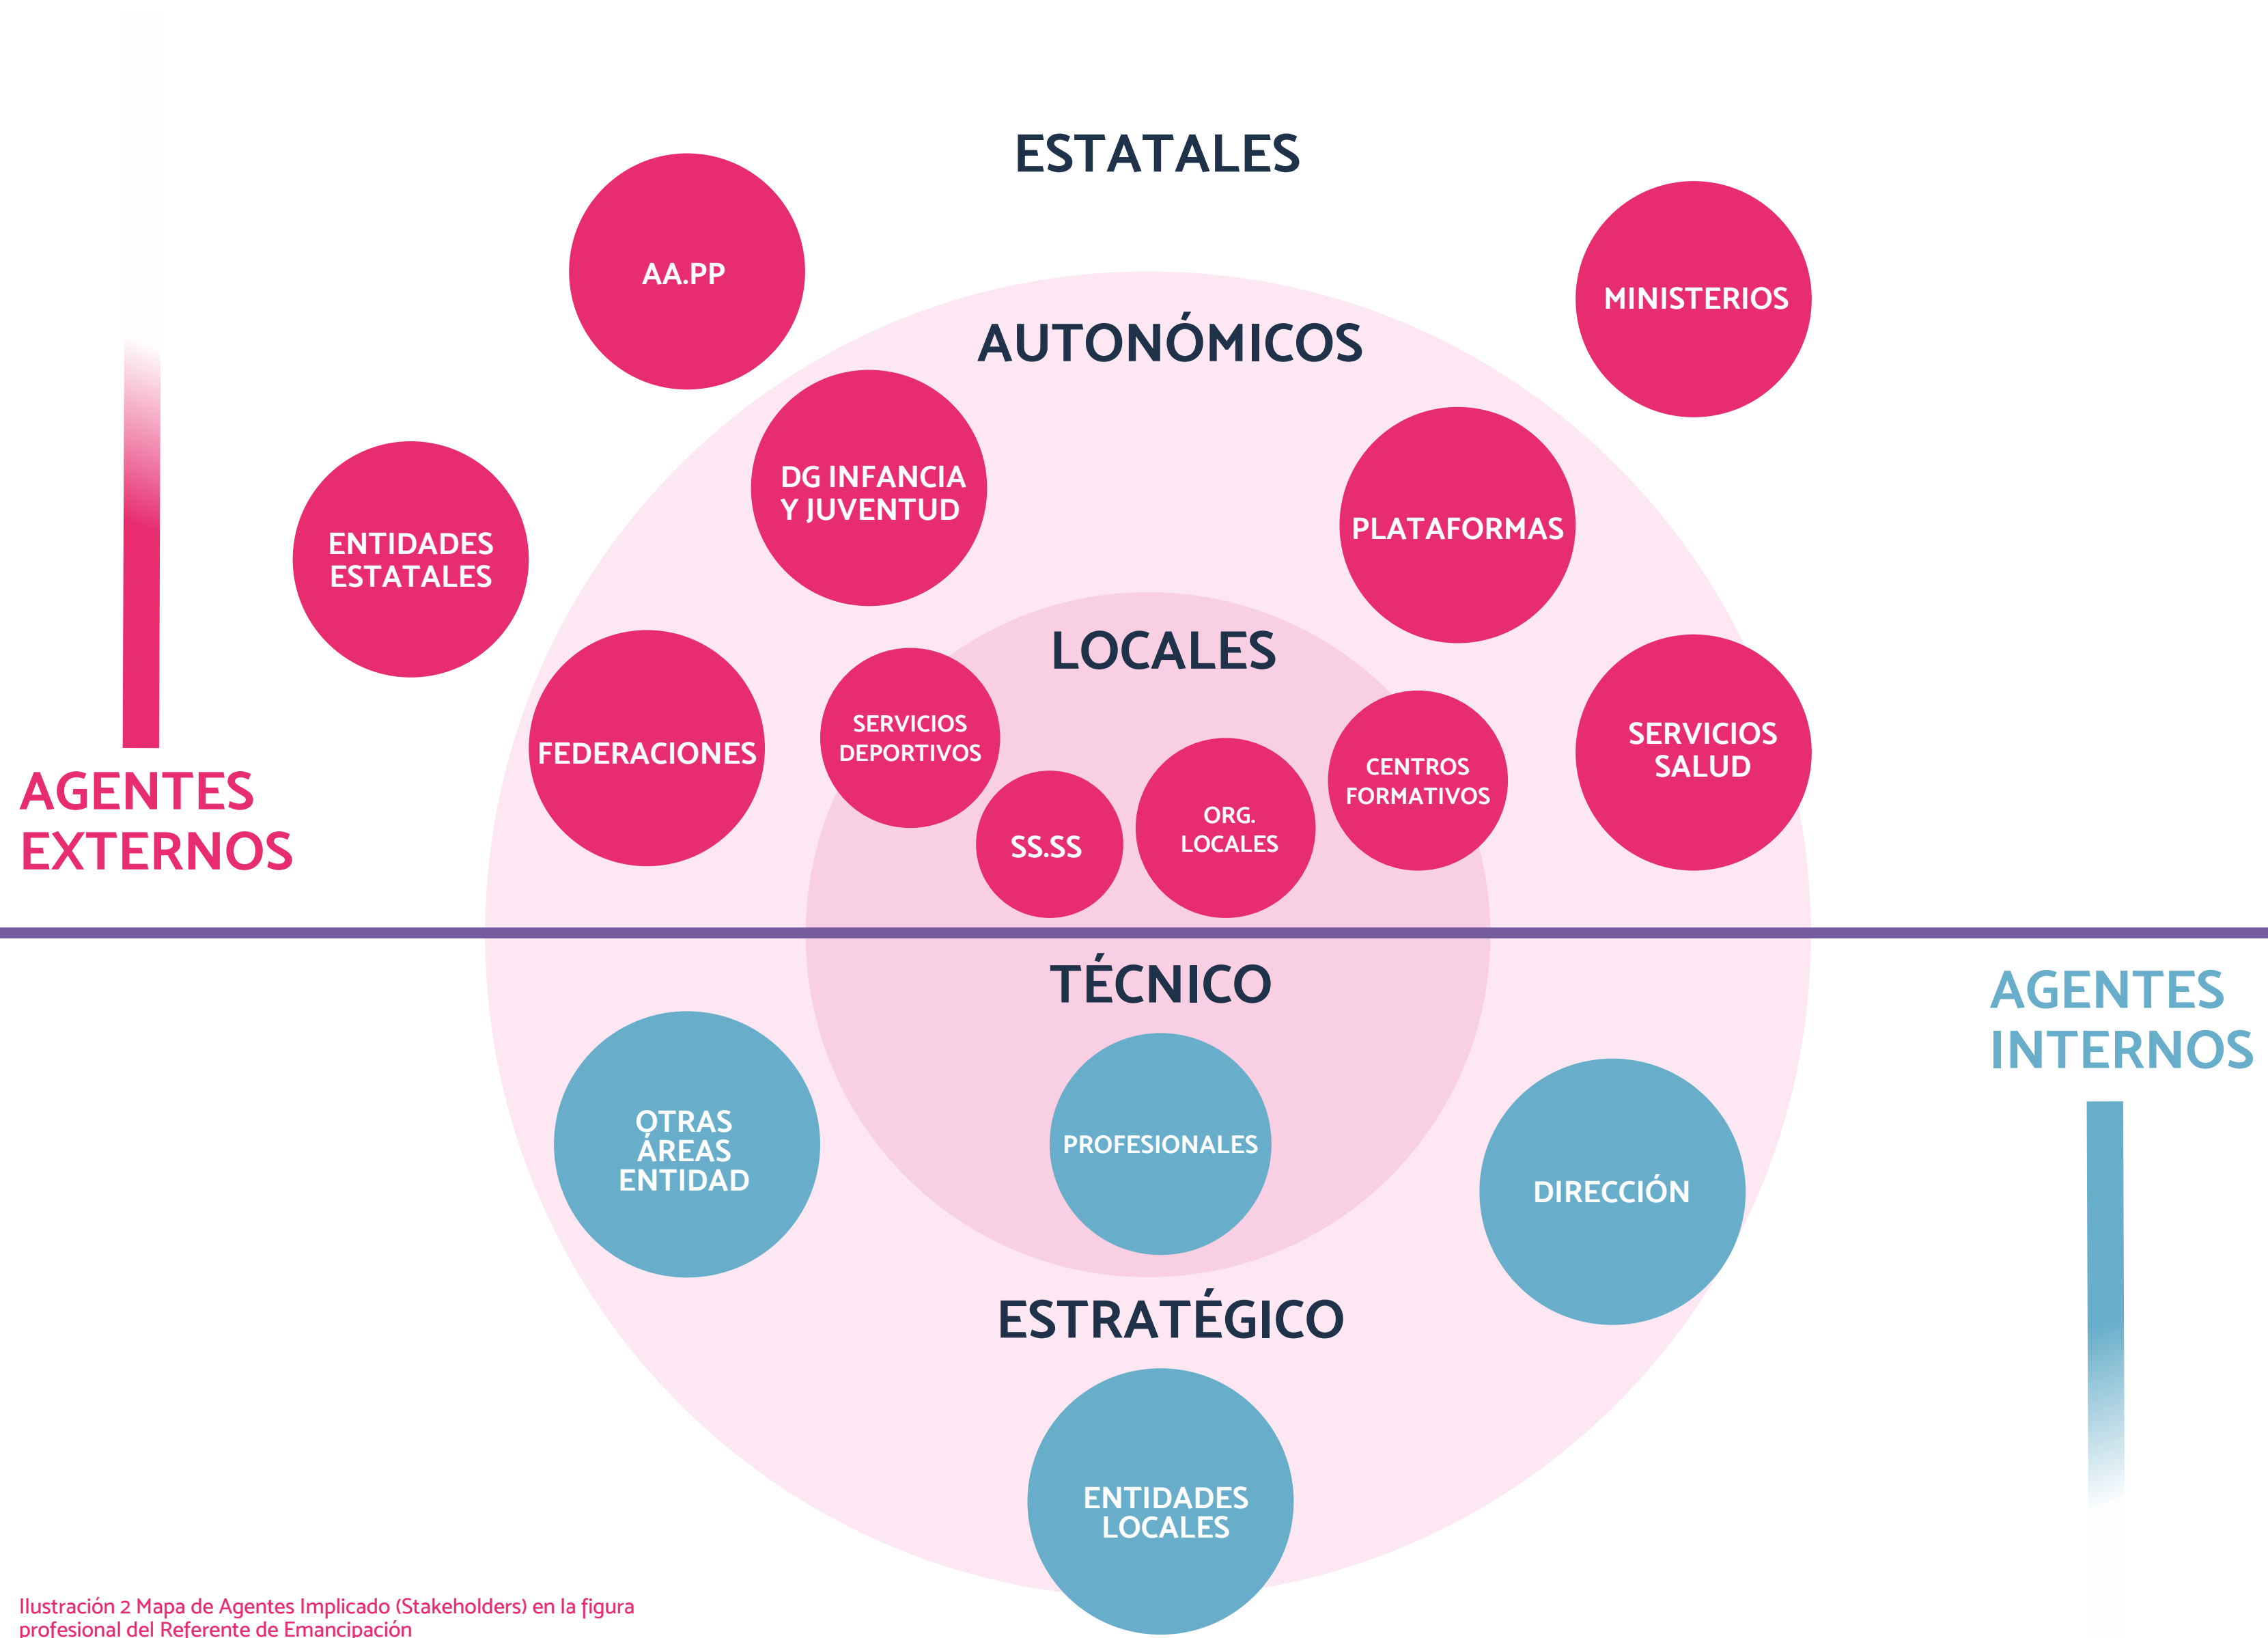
ESTATALES

AA.PP

MINISTERIOS

AUTONÓMICOS

DG INFANCIA Y JUVENTUD

PLATAFORMAS

ENTIDADES ESTATALES

LOCALES

FEDERACIONES

SERVICIOS DEPORTIVOS

SS.SS

ORG. LOCALES

CENTROS FORMATIVOS

SERVICIOS SALUD

AGENTES EXTERNOS

TÉCNICO

AGENTES INTERNOS

OTRAS ÁREAS ENTIDAD

PROFESIONALES

DIRECCIÓN

ESTRATÉGICO

ENTIDADES LOCALES

Ilustración 2 Mapa de Agentes Implicado (Stakeholders) en la figura profesional del Referente de Emancipación